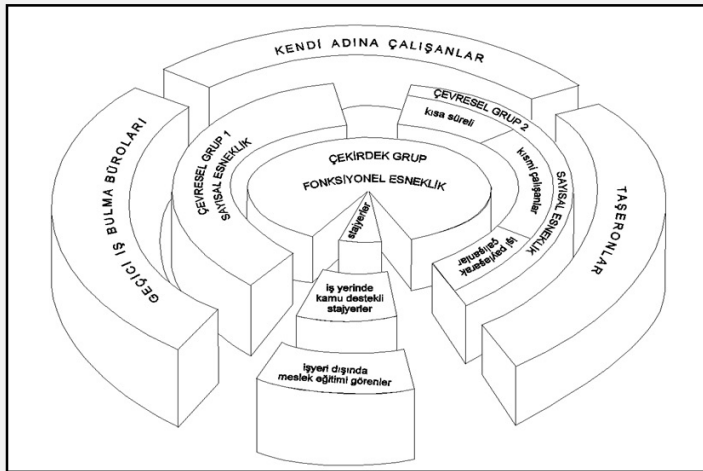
KENDİ ADINA ÇALIŞANLAR

GEÇİCİ İŞ BULMA BÜROLARI

ÇEVRESEL GRUP 1
SAYISAL ESNEKLİK

ÇEVRESEL GRUP 2
kısa süreli
kısmi çalışanlar
SAYISAL ESNEKLİK
işi paylaşarak çalışanlar

TAŞERONLAR

ÇEKİRDEK GRUP
FONKSİYONEL ESNEKLİK

stajyerler

iş yerinde kamu destekli stajyerler

işyeri dışında meslek eğitimi görenler